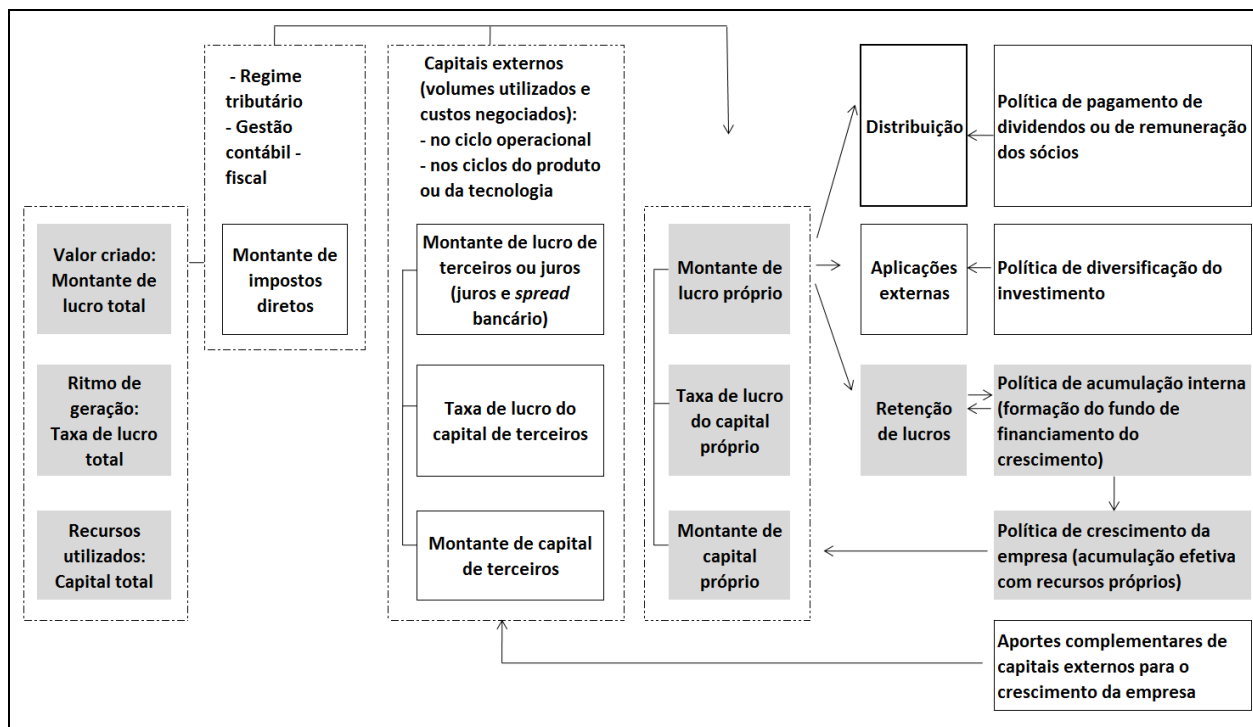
Valor criado: Montante de lucro total

Ritmo de geração: Taxa de lucro total

Recursos utilizados: Capital total

- Regime tributário
- Gestão contábil - fiscal

Montante de impostos diretos

Capitais externos (volumes utilizados e custos negociados):
- no ciclo operacional
- nos ciclos do produto ou da tecnologia

Montante de lucro de terceiros ou juros (juros e *spread* bancário)

Taxa de lucro do capital de terceiros

Montante de capital de terceiros

Montante de lucro próprio

Taxa de lucro do capital próprio

Montante de capital próprio

Distribuição

Política de pagamento de dividendos ou de remuneração dos sócios

Aplicações externas

Política de diversificação do investimento

Retenção de lucros

Política de acumulação interna (formação do fundo de financiamento do crescimento)

Política de crescimento da empresa (acumulação efetiva com recursos próprios)

Aportes complementares de capitais externos para o crescimento da empresa